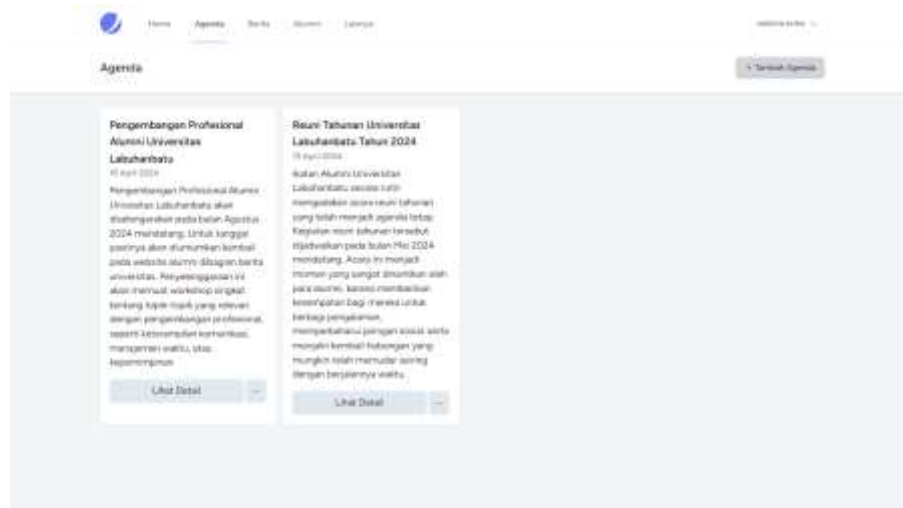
Home Agenda Berita Alumni Lainnya

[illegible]

Agenda

+ Tambah Agenda

Pengembangan Profesional Alumni Universitas Labuhanbatu

10 April 2024

Pengembangan Profesional Alumni Universitas Labuhanbatu akan diselenggarakan pada bulan Agustus 2024 mendatang. Untuk tanggal pastinya akan diumumkan kembali pada website alumni dibagian berita universitas. Penyelenggaraan ini akan memuat workshop singkat tentang topik-topik yang relevan dengan pengembangan profesional, seperti keterampilan komunikasi, manajemen waktu, atau kepemimpinan.

Lihat Detail

...

Reuni Tahunan Universitas Labuhanbatu Tahun 2024

15 April 2024

Ikatan Alumni Universitas Labuhanbatu secara rutin mengadakan acara reuni tahunan yang telah menjadi agenda tetap. Kegiatan reuni tahunan tersebut dijadwalkan pada bulan Mei 2024 mendatang. Acara ini menjadi momen yang sangat dinantikan oleh para alumni, karena memberikan kesempatan bagi mereka untuk berbagi pengalaman, memperbaharui jaringan sosial, serta menjalin kembali hubungan yang mungkin telah memudar seiring dengan berjalannya waktu.

Lihat Detail

...